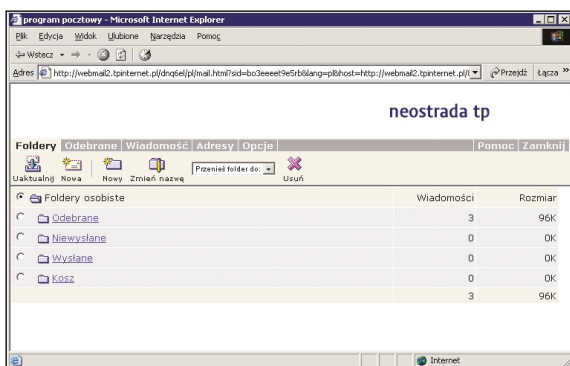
program pocztowy - Microsoft Internet Explorer

Plik Edycja Widok Ulubione Narzędzia Pomoc

⇐ Wstecz

Adres http://webmail2.tpinternet.pl/dnq6el/pl/mail.html?sid=bo3eeeet9e5rb&lang=pl&host=http://webmail2.tpinternet.pl/

Przejdź Łącza »

neostrada tp

Foldery | Odebrane | Wiadomość | Adresy | Opcje | Pomoc | Zamknij

Uaktualnij Nowa Nowy Zmień nazwę Przenieś folder do: Usuń

| | Wiadomości | Rozmiar |
|---|---|---|
| Foldery osobiste | | |
| Odebrane | 3 | 96K |
| Niewysłane | 0 | 0K |
| Wysłane | 0 | 0K |
| Kosz | 0 | 0K |
| | 3 | 96K |

Internet